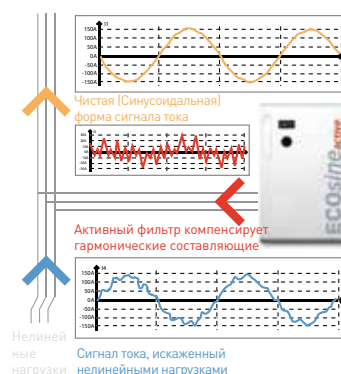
I1
150A
100A
50A
0A
-50A
-100A
-150A

Чистая (Синусоидальная) форма сигнала тока

Ecosine active

Активный фильтр компенсирует гармонические составляющие

I4
150A
100A
50A
0A
-50A
-100A
-150A

Нелинейные нагрузки

Сигнал тока, искаженный нелинейными нагрузками